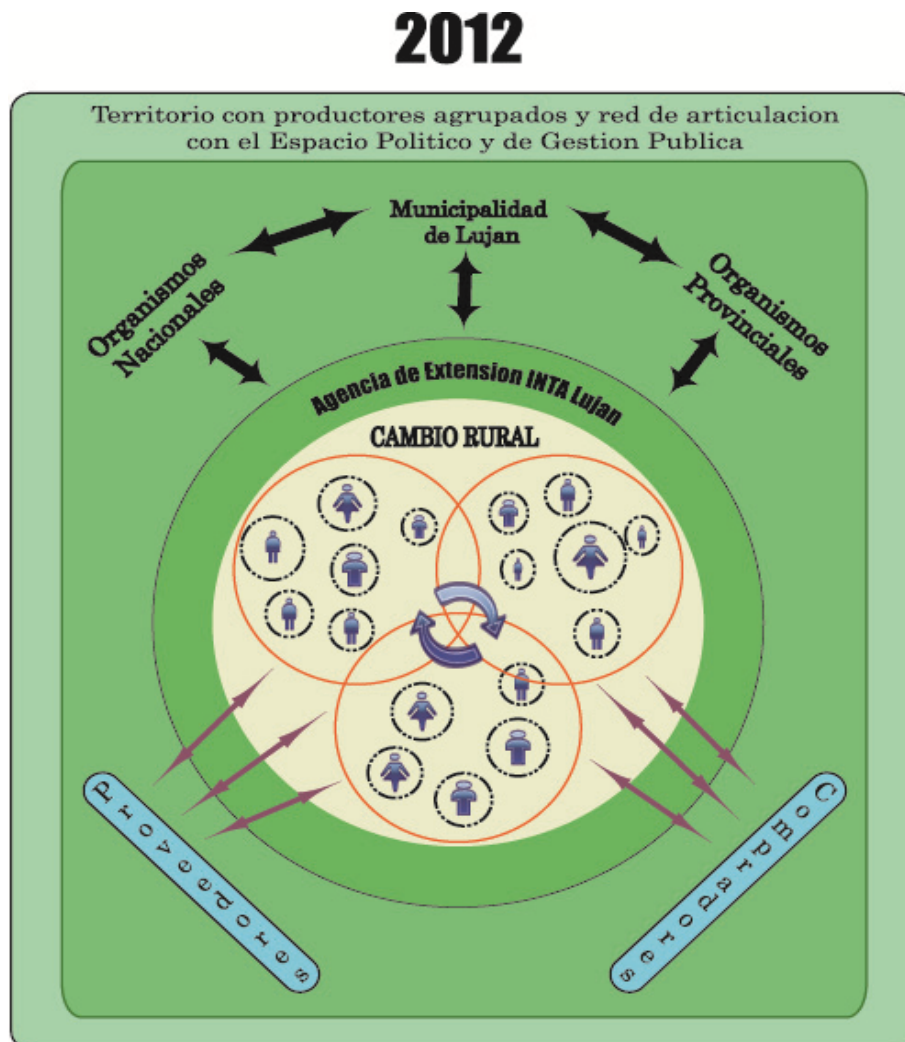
2012

Territorio con productores agrupados y red de articulacion con el Espacio Politico y de Gestion Publica

Municipalidad de Lujan

Organismos Nacionales

Organismos Provinciales

Agencia de Extension INTA Lujan

CAMBIO RURAL

Proveedores

Compradores